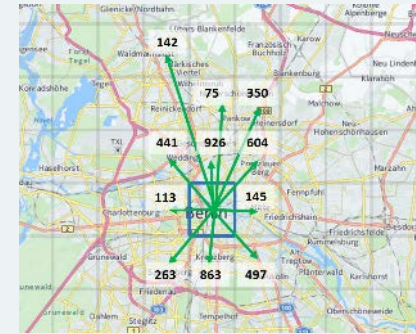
Glienicke/Nordbahn
Lübars Blankenfelde
Französisch Buchholz
Karow
Neu-Alpenberge
Schönerlinde
Waidmannslust
Märkisches Viertel
Reinickendorf
Tegel
Forst Tegel
Konradshöhe
Blankenburg
Malchow
Klarahöh
Heinersdorf
Neu-Hohenschönhausen
Neu Lindenberg
TXL
Wedding
Prenzlauer Berg
Haselhorst
Fennpfuhl
Charlottenburg
Berlin
Friedrichshain
Lichtenberg
Friedrichsfelde
Rummelsburg
Grunewald
Kreuzberg
Alt-Treptow
Plänterwald
Karlshorst
Oberschöneweide
Friedenau
Tempelhof
Steglitz
Dahlem
142
75
350
441
926
604
113
145
263
863
497